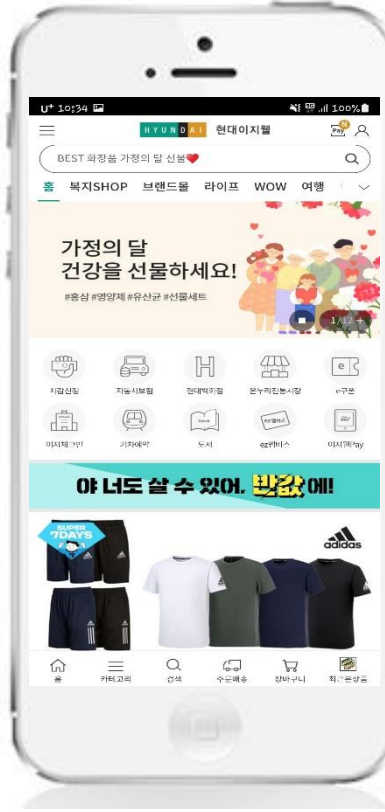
U⁺ 10:34 ▣ 100%

HYUNDAI 현대이지웰

BEST 화장품 가정의 달 선물❤

홈 복지SHOP 브랜드몰 라이프 WOW 여행

가정의 달
건강을 선물하세요!
#홍삼 #영양제 #유산균 #선물세트

1/12 +

지갑신청 자동차보험 현대백화점 온누리전통시장 e쿠폰
이지체크인 기차예약 도서 ez웰비스 이지웰Pay

야 너도 살 수 있어. 반값에!

SUPER 7DAYS

adidas

홈 카테고리 검색 주문배송 장바구니 최근본상품